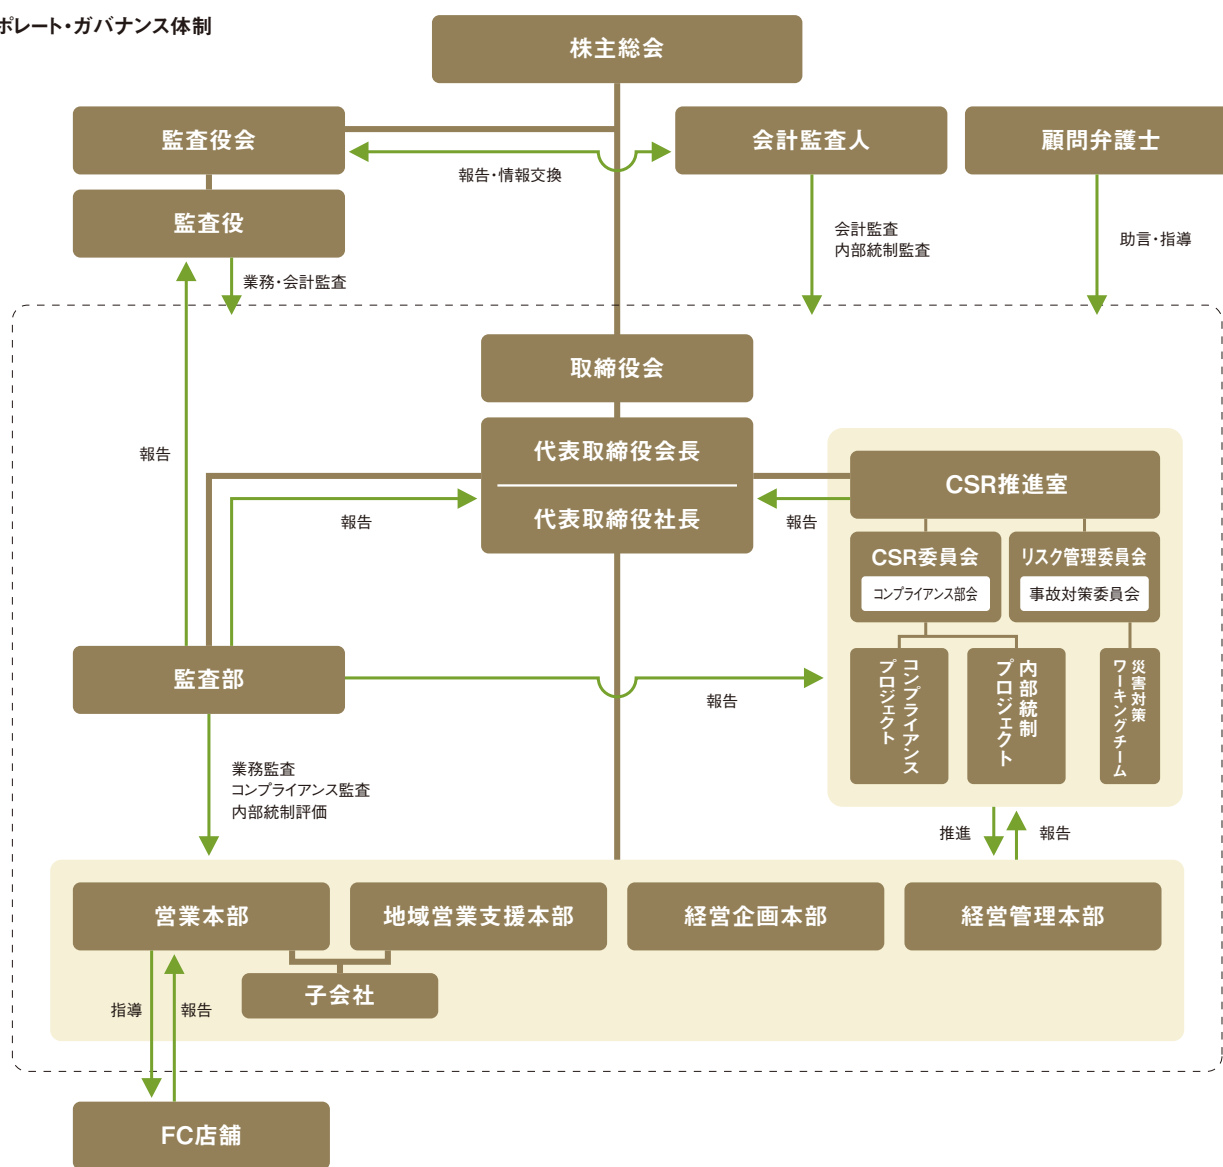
ポレート・ガバナンス体制

株主総会

監査役会

会計監査人

顧問弁護士

報告・情報交換

監査役

会計監査
内部統制監査

助言・指導

業務・会計監査

取締役会

代表取締役会長

代表取締役社長

報告

報告

報告

CSR推進室

CSR委員会

コンプライアンス部会

リスク管理委員会

事故対策委員会

監査部

報告

コンプライアンスプロジェクト

内部統制プロジェクト

災害対策ワーキングチーム

業務監査
コンプライアンス監査
内部統制評価

推進

報告

営業本部

地域営業支援本部

経営企画本部

経営管理本部

子会社

指導

報告

FC店舗